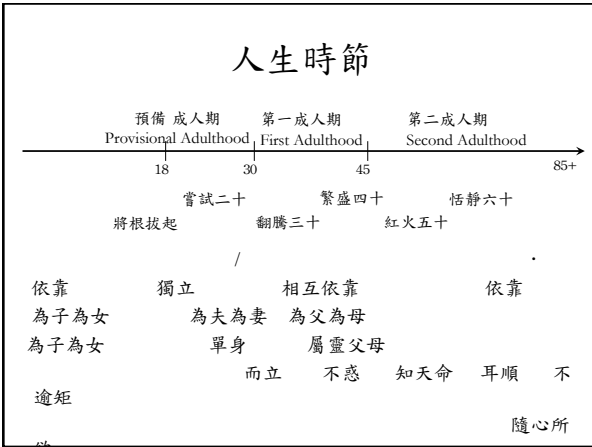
人生時節

預備 成人期
Provisional Adulthood

第一成人期
First Adulthood

第二成人期
Second Adulthood

18 30 45 85+

嘗試二十 繁盛四十 恬靜六十
將根拔起 翻騰三十 紅火五十

/

依靠 獨立 相互依靠 依靠
為子為女 為夫為妻 為父為母
為子為女 單身 屬靈父母
而立 不惑 知天命 耳順 不逾矩
隨心所
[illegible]